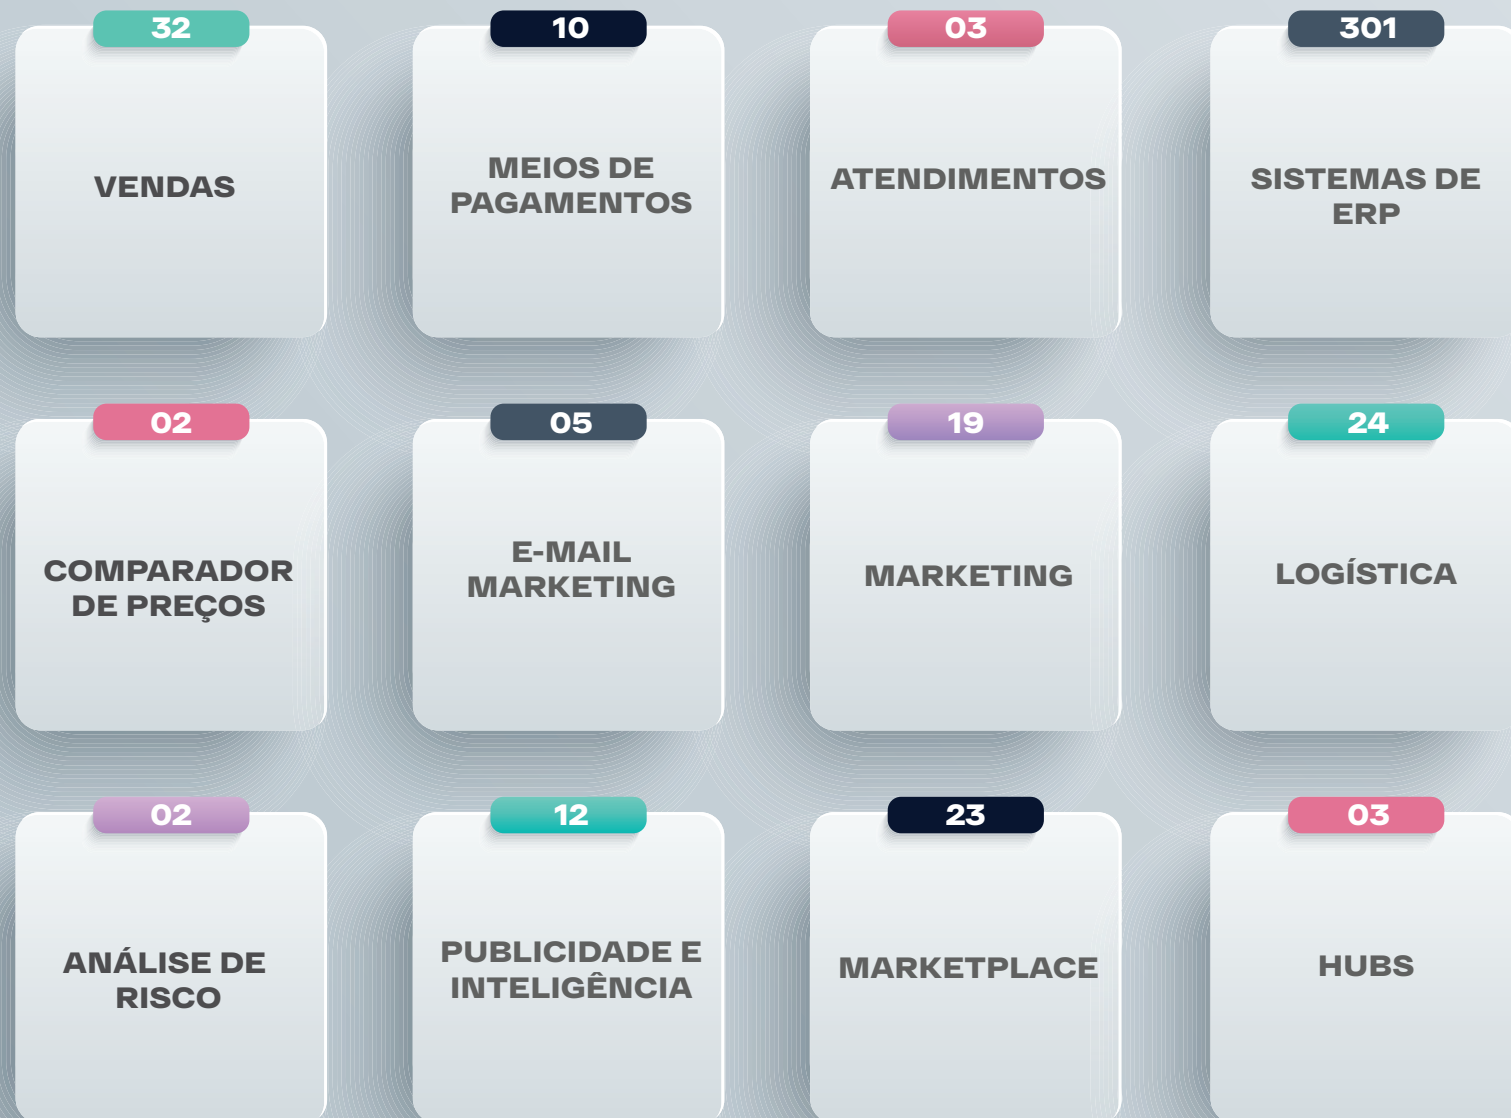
32
VENDAS

10
MEIOS DE PAGAMENTOS

03
ATENDIMENTOS

301
SISTEMAS DE ERP

02
COMPARADOR DE PREÇOS

05
E-MAIL MARKETING

19
MARKETING

24
LOGÍSTICA

02
ANÁLISE DE RISCO

12
PUBLICIDADE E INTELIGÊNCIA

23
MARKETPLACE

03
HUBS